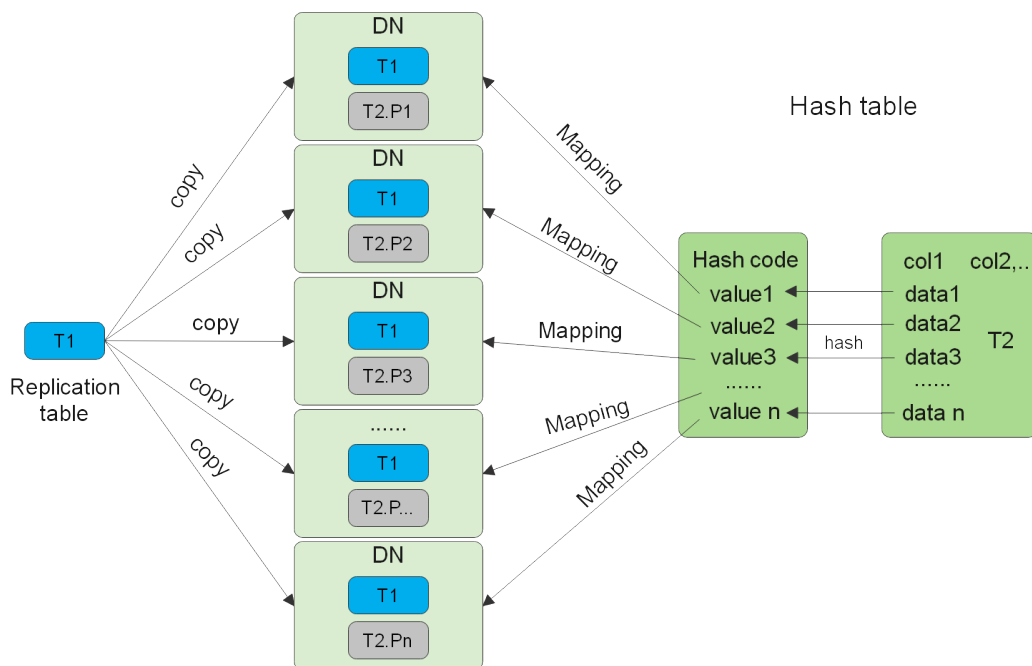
T1
Replication table

copy
copy
copy
copy
copy

DN
T1
T2.P1

DN
T1
T2.P2

DN
T1
T2.P3

......
T1
T2.P...

DN
T1
T2.Pn

Mapping
Mapping
Mapping
Mapping
Mapping

Hash table

Hash code
value1
value2
value3
......
value n

hash

col1 col2,..
data1
data2
data3
......
data n
T2